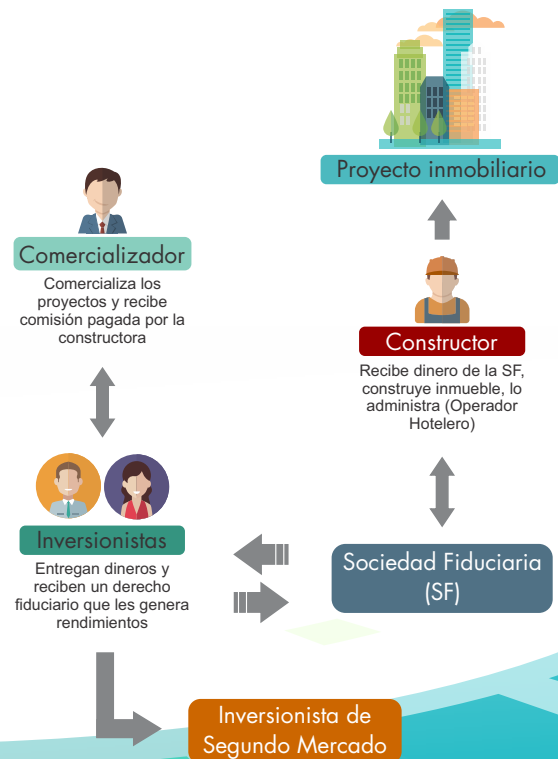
Proyecto inmobiliario

Comercializador

Comercializa los proyectos y recibe comisión pagada por la constructora

Constructor

Recibe dinero de la SF, construye inmueble, lo administra (Operador Hotelero)

Inversionistas

Entregan dineros y reciben un derecho fiduciario que les genera rendimientos

Sociedad Fiduciaria (SF)

Inversionista de Segundo Mercado